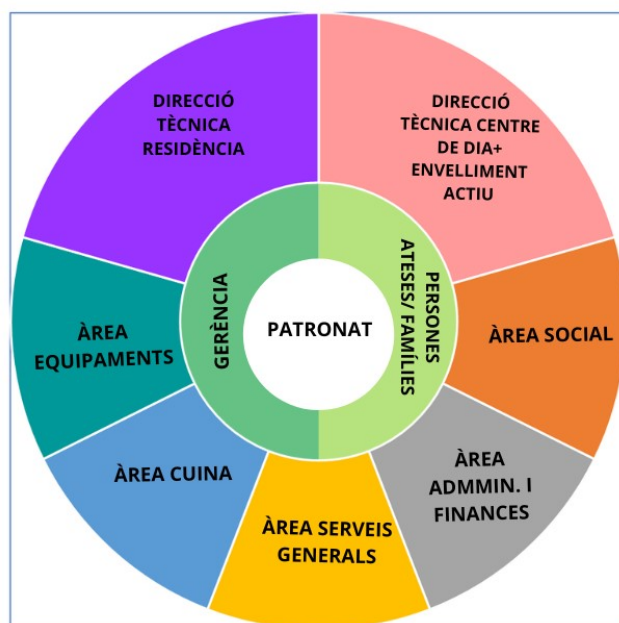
DIRECCIÓ TÈCNICA RESIDÈNCIA

DIRECCIÓ TÈCNICA CENTRE DE DIA+ ENVELLIMENT ACTIU

ÀREA EQUIPAMENTS

GERÈNCIA

PATRONAT

PERSONES ATESES/ FAMÍLIES

ÀREA SOCIAL

ÀREA CUINA

ÀREA ADMMIN. I FINANCES

ÀREA SERVEIS GENERALS